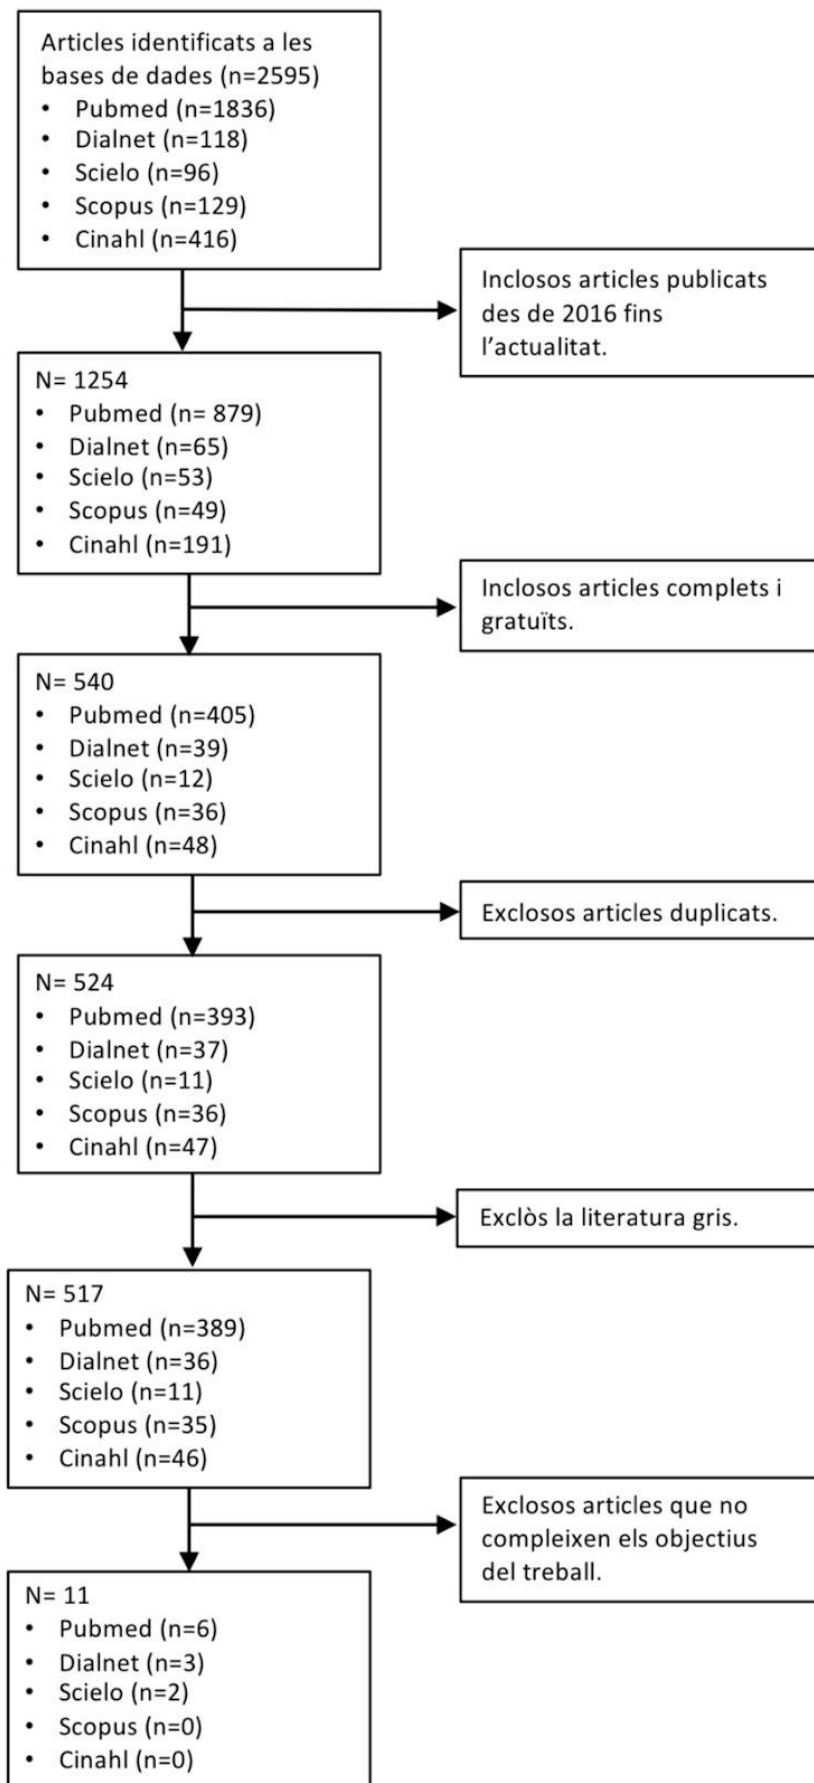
Articles identificats a les bases de dades (n=2595)
• Pubmed (n=1836)
• Dialnet (n=118)
• Scielo (n=96)
• Scopus (n=129)
• Cinahl (n=416)

Inclosos articles publicats des de 2016 fins l'actualitat.

N= 1254
• Pubmed (n= 879)
• Dialnet (n=65)
• Scielo (n=53)
• Scopus (n=49)
• Cinahl (n=191)

Inclosos articles complets i gratuïts.

N= 540
• Pubmed (n=405)
• Dialnet (n=39)
• Scielo (n=12)
• Scopus (n=36)
• Cinahl (n=48)

Exclosos articles duplicats.

N= 524
• Pubmed (n=393)
• Dialnet (n=37)
• Scielo (n=11)
• Scopus (n=36)
• Cinahl (n=47)

Exclòs la literatura gris.

N= 517
• Pubmed (n=389)
• Dialnet (n=36)
• Scielo (n=11)
• Scopus (n=35)
• Cinahl (n=46)

Exclosos articles que no compleixen els objectius del treball.

N= 11
• Pubmed (n=6)
• Dialnet (n=3)
• Scielo (n=2)
• Scopus (n=0)
• Cinahl (n=0)